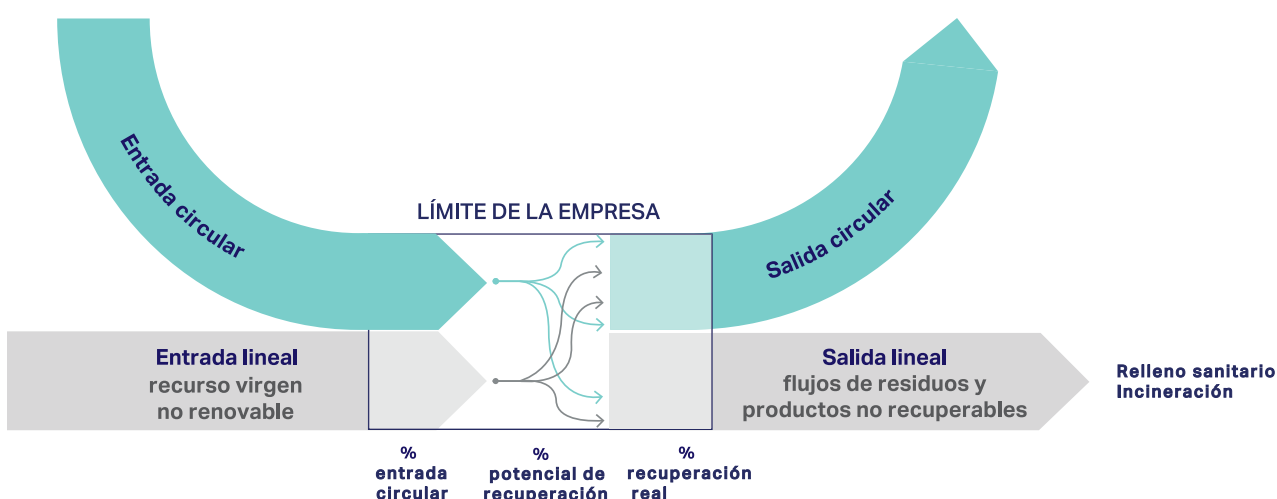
Entrada circular

LÍMITE DE LA EMPRESA

Salida circular

Entrada lineal
recurso virgen
no renovable

Salida lineal
flujos de residuos y
productos no recuperables

Relleno sanitario
Incineración

%
entrada
circular

%
potencial de
recuperación

%
recuperación
real